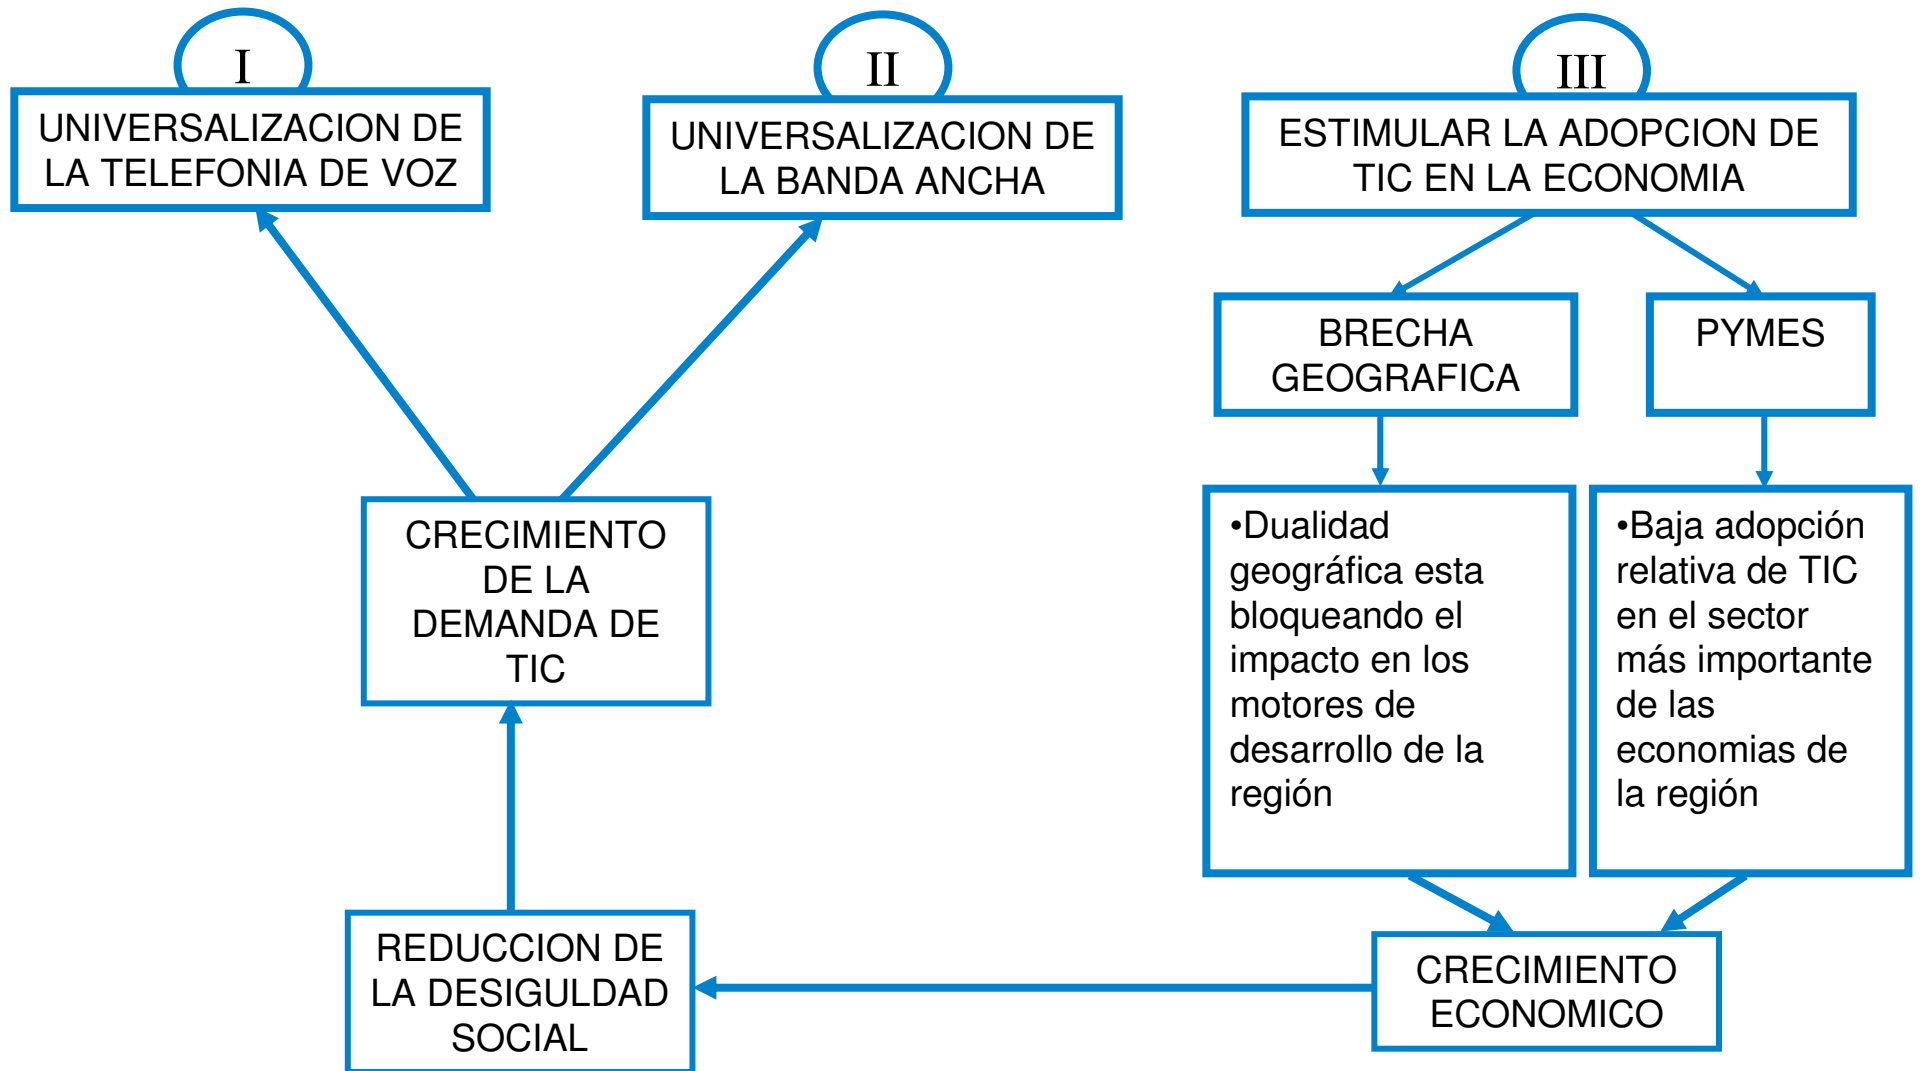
I

UNIVERSALIZACION DE LA TELEFONIA DE VOZ

II

UNIVERSALIZACION DE LA BANDA ANCHA

III

ESTIMULAR LA ADOPCION DE TIC EN LA ECONOMIA

BRECHA GEOGRAFICA

PYMES

CRECIMIENTO DE LA DEMANDA DE TIC

•Dualidad geográfica esta bloqueando el impacto en los motores de desarrollo de la región

•Baja adopción relativa de TIC en el sector más importante de las economias de la región

REDUCCION DE LA DESIGULDAD SOCIAL

CRECIMIENTO ECONOMICO